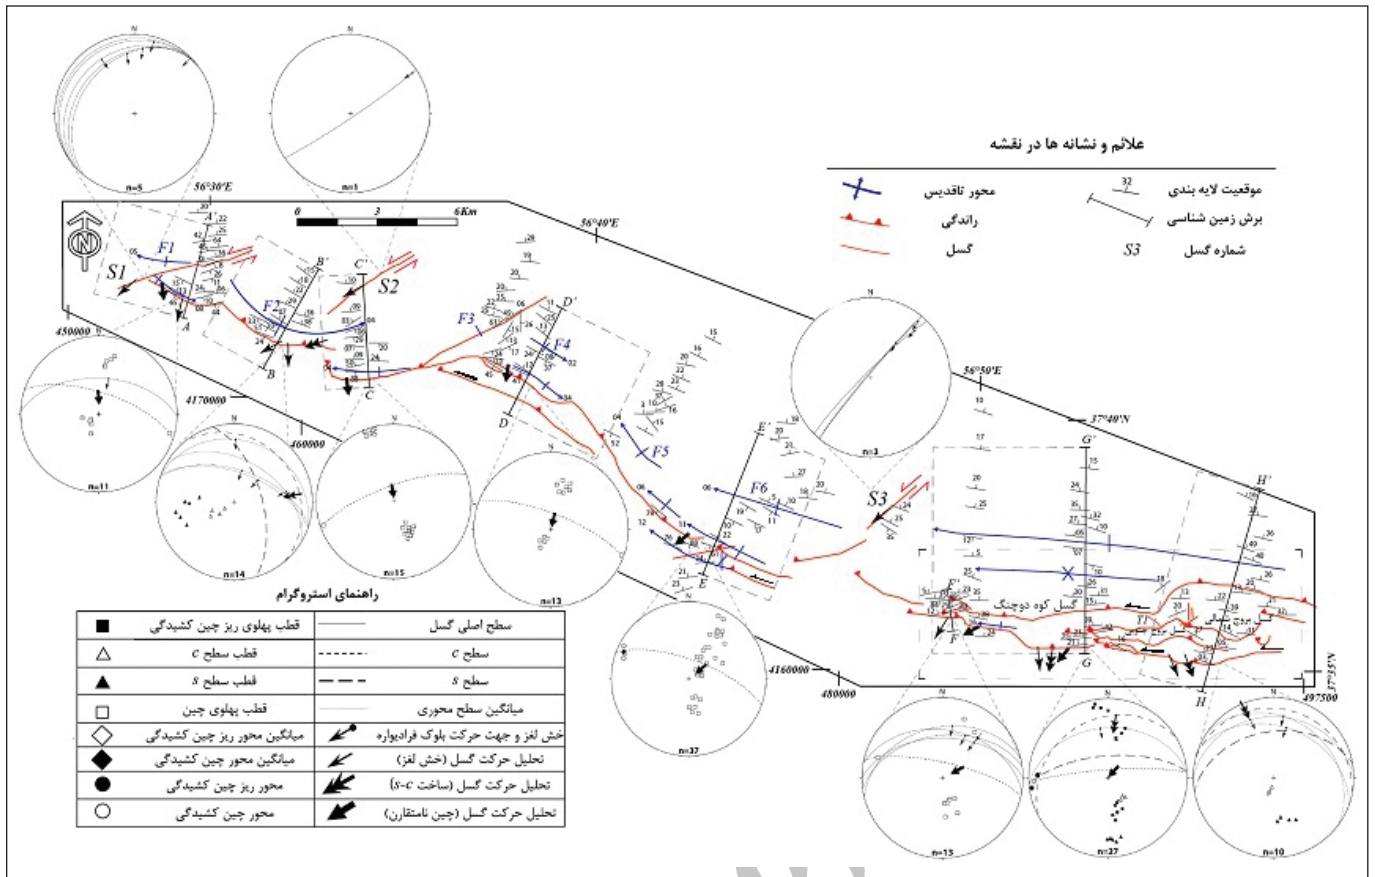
علائم و نشانه ها در نقشه

| | | | |
|---|---|---|---|
| محور ناقدیس | | موقعیت لایه بندی | 32 |
| راندگی | | برش زمین شناسی | |
| گسل | | شماره گسل | S3 |

n=5
n=1
n=11
n=14
n=15
n=13
n=37
n=3
n=13
n=27
n=10

56°30'E
56°40'E
56°50'E
37°40'N
37°35'N
0 3 6Km
N
450000
4170000
460000
4160000
480000
497500

S1 S2 S3
F1 F2 F3 F4 F5 F6
A A' B B' C C' D D' E E' F F' G G' H H'
T1

گسل کوه دوچنگ

راهنمای استروگرام

| | | | |
|---|---|---|---|
| قطب پهلوی ریز چین کشیدگی | ■ | سطح اصلی گسل | |
| قطب سطح $c$ | △ | سطح $c$ | |
| قطب سطح $s$ | ▲ | سطح $s$ | |
| قطب پهلوی چین | □ | میانگین سطح محوری | |
| میانگین محور ریز چین کشیدگی | ◇ | خش لغز و جهت حرکت بلوک فرادیواره | |
| میانگین محور چین کشیدگی | ◆ | تحلیل حرکت گسل (خش لغز) | |
| محور ریز چین کشیدگی | ● | تحلیل حرکت گسل (ساخت $S$-$C$) | |
| محور چین کشیدگی | ○ | تحلیل حرکت گسل (چین نامتقارن) | |